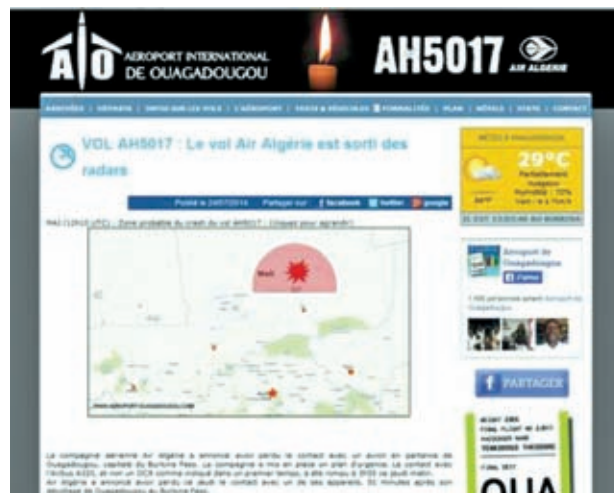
AEROPORT INTERNATIONAL DE OUAGADOUGOU

AH5017

AIR ALGÉRIE

ARRIVÉES | DÉPARTS | INFOS SUR LES VOLS | L'AÉROPORT | TAXIS & VÉHICULES | FORMALITÉS | PLAN | HÔTELS | VISITE | CONTACT

VOL AH5017 : Le vol Air Algérie est sorti des radars

Posté le 24/07/2014 Partager sur : facebook twitter google

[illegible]

Mali

WWW.AEROPORT-OUAGADOUGOU.COM

MÉTÉO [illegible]

29°C

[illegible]

Aéroport de Ouagadougou

PARTAGER

OUA

La compagnie aérienne Air Algérie a annoncé avoir perdu le contact avec un avion en partance de Ouagadougou, capitale du Burkina Faso. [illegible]